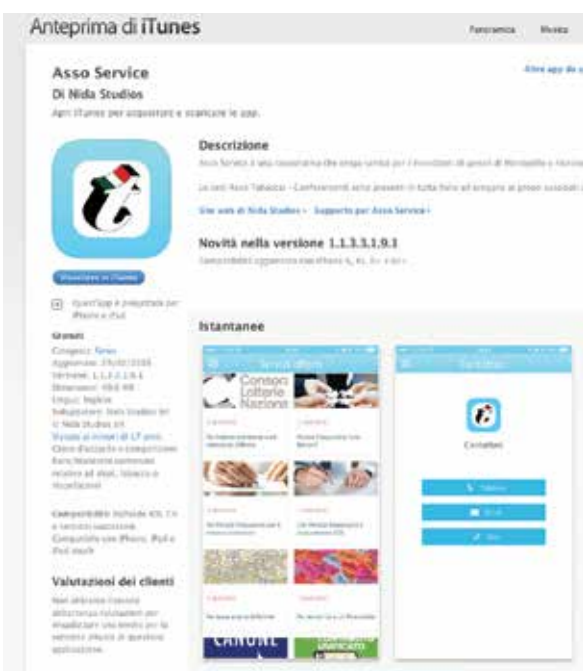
Anteprima di iTunes

Panoramica Musica

Asso Service
Di Nida Studios

Apri iTunes per acquistare e scaricare le app.

Altre app di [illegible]

Descrizione

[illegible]

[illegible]

Sito web di Nida Studios › Supporto per Asso Service ›

Novità nella versione 1.1.3.3.1.9.1

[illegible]

Visualizza in iTunes

Quest'app è progettata per iPhone e iPad

Generi

Categoria: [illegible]
Aggiornato: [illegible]
Versione: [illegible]
Dimensioni: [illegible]
Lingua: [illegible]
Sviluppatore: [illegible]
© Nida Studios srl
Valutata al minimo di 17 anni
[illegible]

Compatibilità: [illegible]

Valutazioni dei clienti

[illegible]

Istantanee

Servizi offerti

Consorzio Lotterie Nazionali

Contatti

CANONE